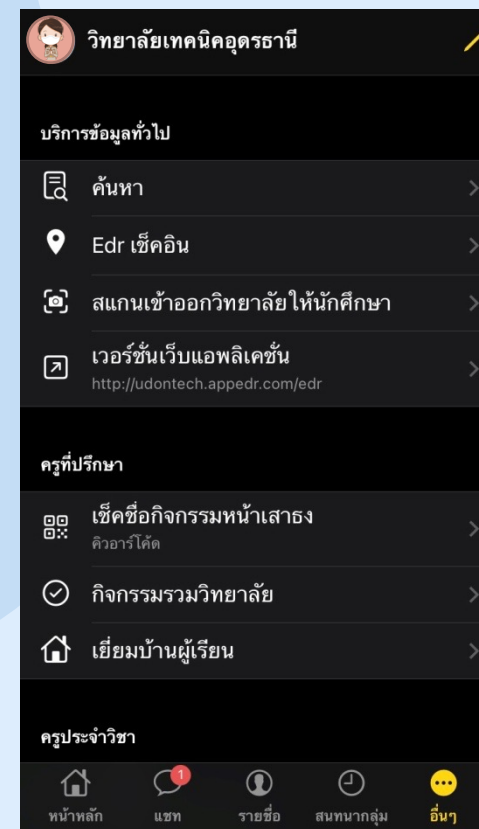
วิทยาลัยเทคนิคอุดรธานี

บริการข้อมูลทั่วไป

ค้นหา

Edr เช็คอิน

สแกนเข้าออกวิทยาลัย ให้นักศึกษา

เวอร์ชั่นเว็บแอพลิเคชั่น
http://udontech.appedr.com/edr

ครูที่ปรึกษา

เช็คชื่อกิจกรรมหน้าเสาธง
คิวอาร์โค้ด

กิจกรรมรวมวิทยาลัย

เยี่ยมบ้านผู้เรียน

ครูประจำวิชา

หน้าหลัก
1
แชท
รายชื่อ
สนทนากลุ่ม
อื่นๆ